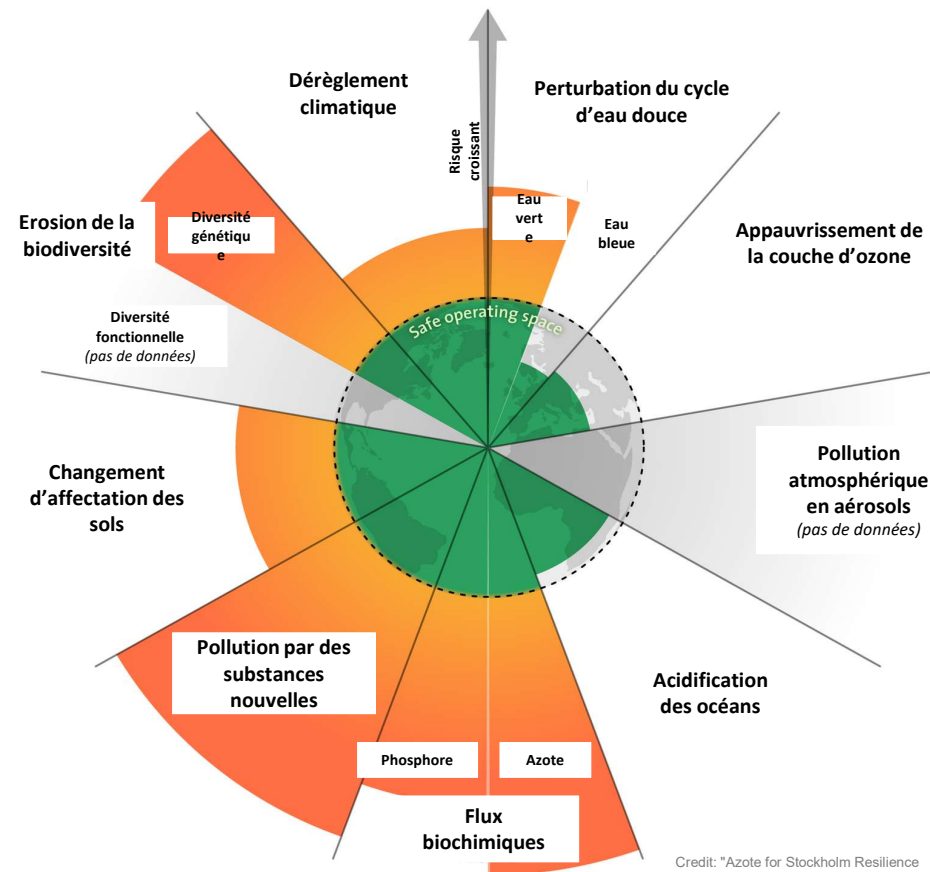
Dérèglement climatique

Risque croissant

Perturbation du cycle d'eau douce

Eau verte

Eau bleue

Erosion de la biodiversité

Diversité génétique

Appauvrissement de la couche d'ozone

Diversité fonctionnelle
(pas de données)

Safe operating space

Changement d'affectation des sols

Pollution atmosphérique en aérosols
(pas de données)

Pollution par des substances nouvelles

Acidification des océans

Phosphore

Azote

Flux biochimiques

Credit: "Azote for Stockholm Resilience